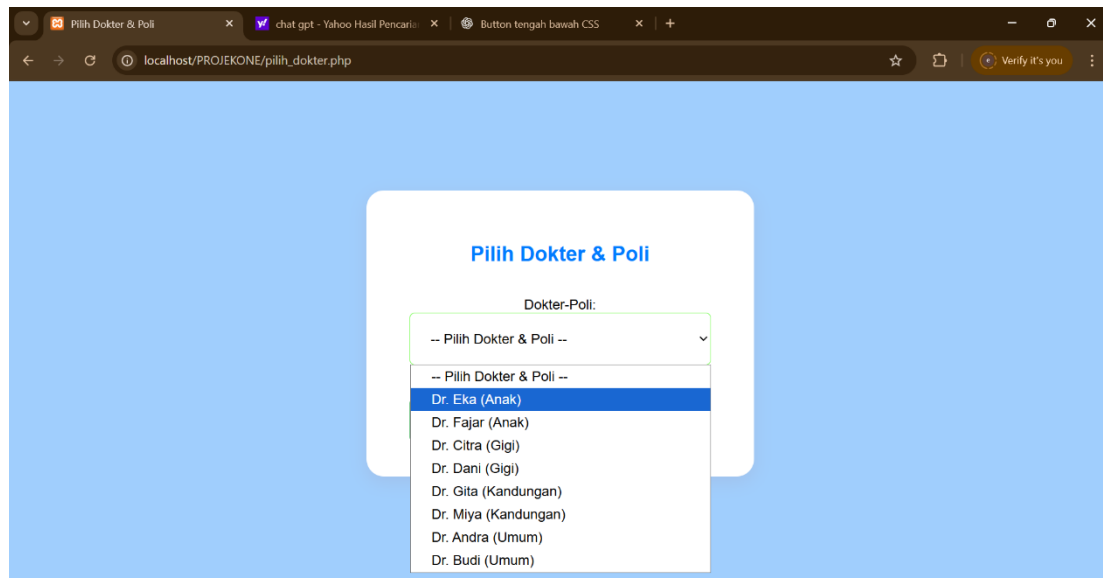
Pilih Dokter & Poli
chat gpt - Yahoo Hasil Pencaria
Button tengah bawah CSS
localhost/PROJEKONE/pilih_dokter.php
Verify it's you

Pilih Dokter & Poli

Dokter-Poli:

-- Pilih Dokter & Poli --

-- Pilih Dokter & Poli --
Dr. Eka (Anak)
Dr. Fajar (Anak)
Dr. Citra (Gigi)
Dr. Dani (Gigi)
Dr. Gita (Kandungan)
Dr. Miya (Kandungan)
Dr. Andra (Umum)
Dr. Budi (Umum)